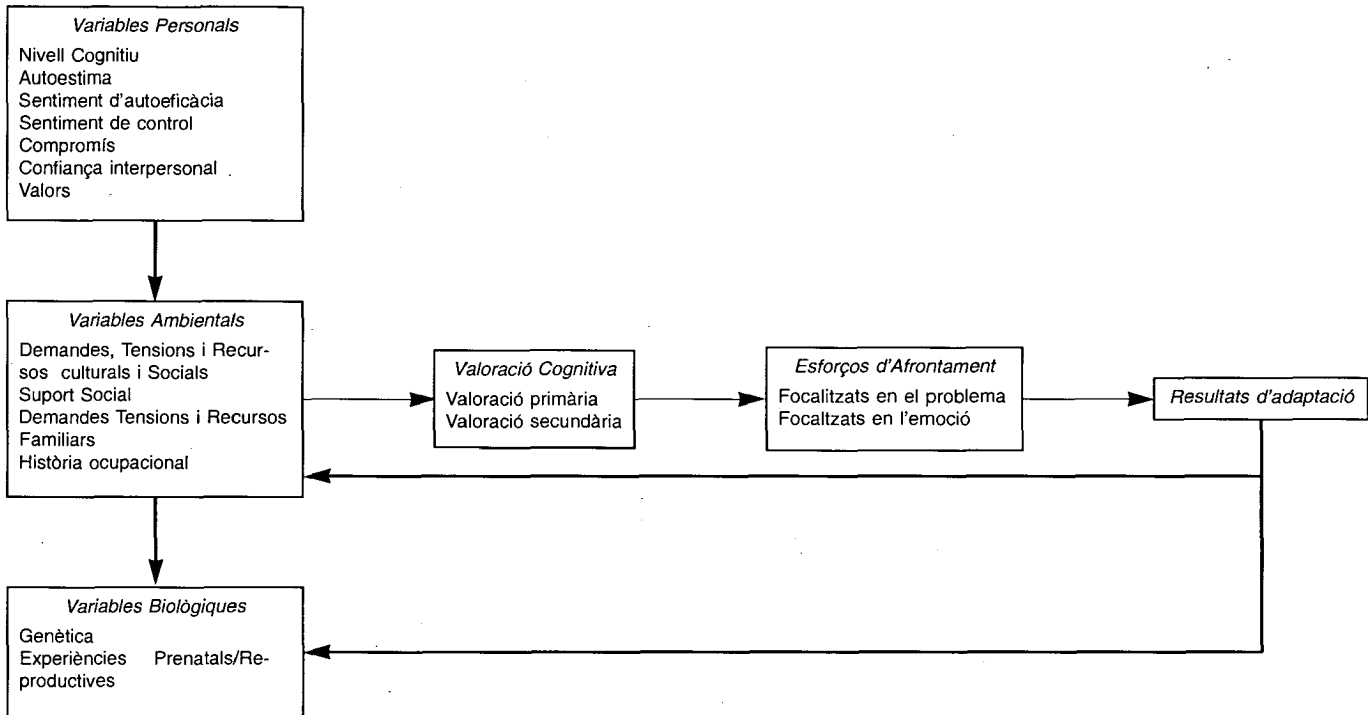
Variables Personals
Nivell Cognitiu
Autoestima
Sentiment d'autoeficàcia
Sentiment de control
Compromís
Confiança interpersonal
Valors

Variables Ambientals
Demandes, Tensions i Recursos culturals i Socials
Suport Social
Demandes Tensions i Recursos Familiars
Història ocupacional

Valoració Cognitiva
Valoració primària
Valoració secundària

Esforços d'Afrontament
Focalitzats en el problema
Focaltzats en l'emoció

Resultats d'adaptació

Variables Biològiques
Genètica
Experiències Prenatals/Reproductives